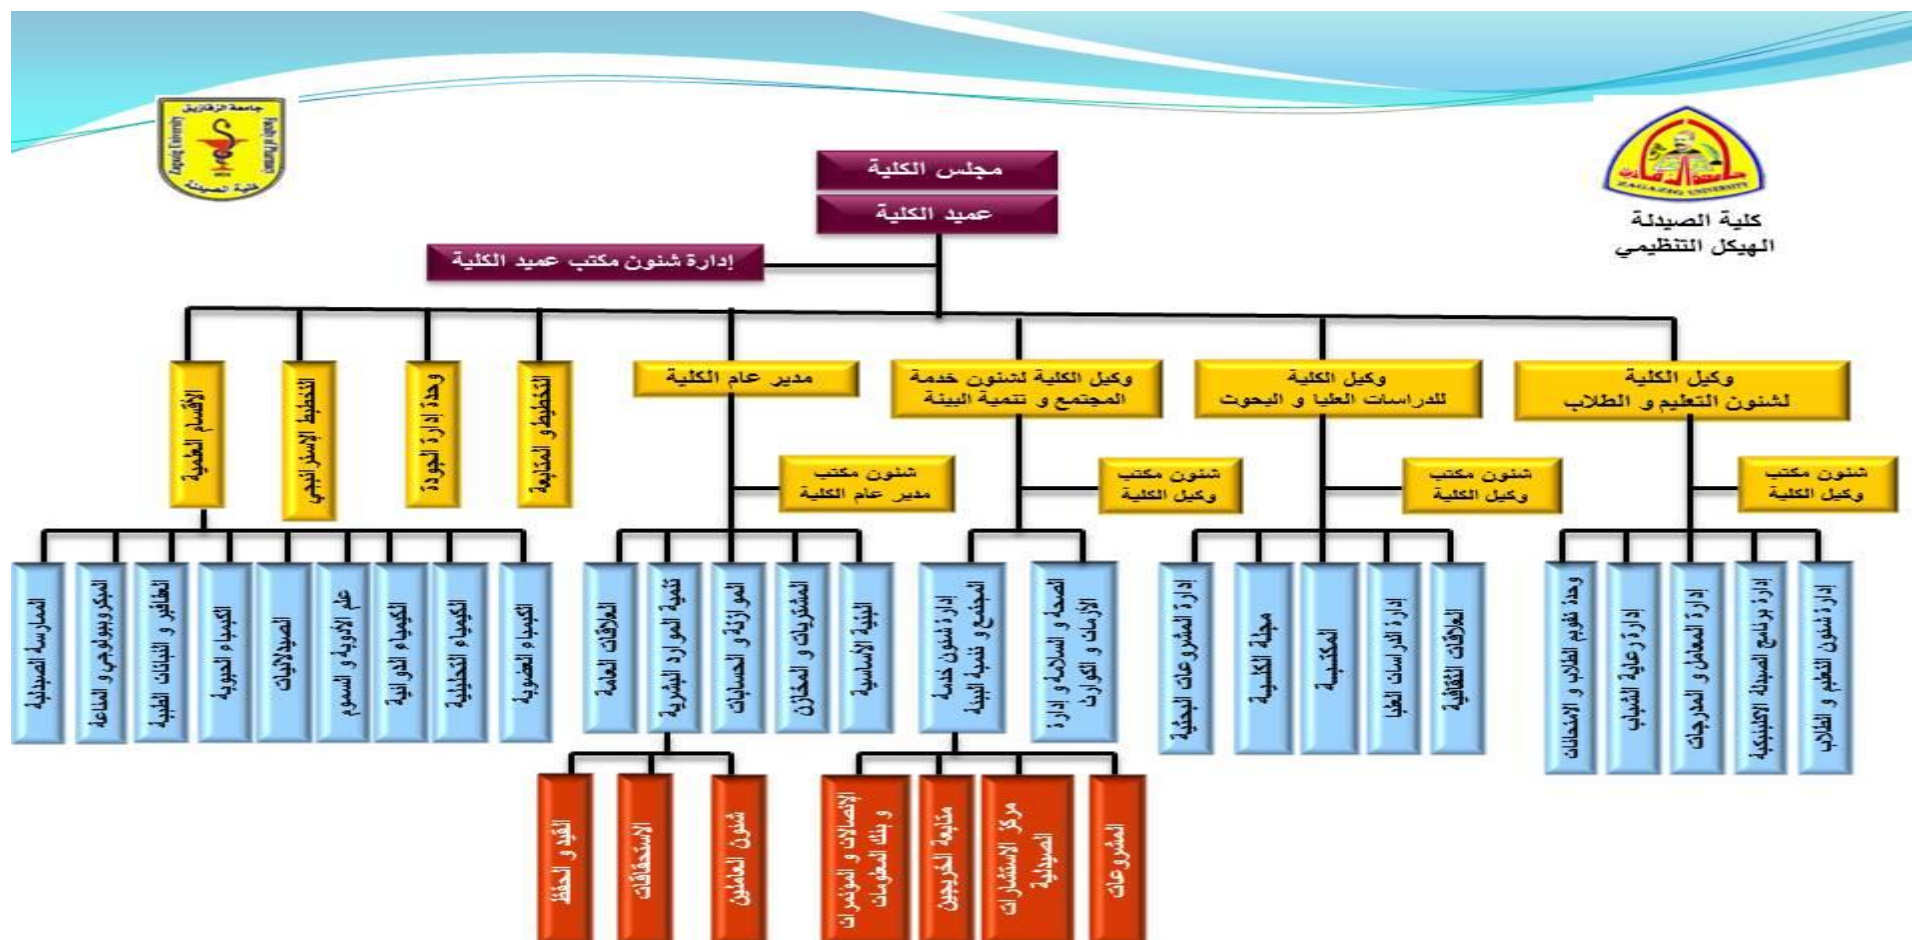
جامعة الزقازيق
كلية الصيدلة
Zagazig University

ZAGAZIG UNIVERSITY
كلية الصيدلة
الهيكل التنظيمي

مجلس الكلية
عميد الكلية
إدارة شئون مكتب عميد الكلية

وكيل الكلية لشئون التعليم و الطلاب
وكيل الكلية للدراسات العليا و البحوث
وكيل الكلية لشئون خدمة المجتمع و تنمية البيئة
مدير عام الكلية
التخطيط و المتابعة
وحدة إدارة الجودة
التخطيط الاستراتيجي
الأقسام العلمية

شئون مكتب وكيل الكلية
شئون مكتب وكيل الكلية
شئون مكتب وكيل الكلية
شئون مكتب مدير عام الكلية

إدارة شئون التعليم و الطلاب
إدارة برنامج الصيدلة الإكلينيكية
إدارة المعامل و المدرجات
إدارة رعاية الشباب
وحدة تقويم الطلاب و الامتحانات

العلاقات الثقافية
إدارة الدراسات العليا
المكتبة
مجلة الكلية
إدارة المشروعات البحثية

الصحة و السلامة و إدارة الأزمات و الكوارث
إدارة شئون خدمة المجتمع و تنمية البيئة

البنية الأساسية
المشتريات و المخازن
الموازنة و الحسابات
تنمية الموارد البشرية
العلاقات العامة

الكيمياء العضوية
الكيمياء التحليلية
الكيمياء الدوائية
علم الأدوية و السموم
الصيدلانيات
الكيمياء الحيوية
العقاقير و النباتات الطبية
الميكروبيولوجي و المناعة
الممارسة الصيدلية

المشروعات
مركز الاستشارات الصيدلية
متابعة الخريجين
الاتصالات و المؤتمرات و بنك المعلومات

شئون العاملين
الاستحقاقات
القيد و الحفظ